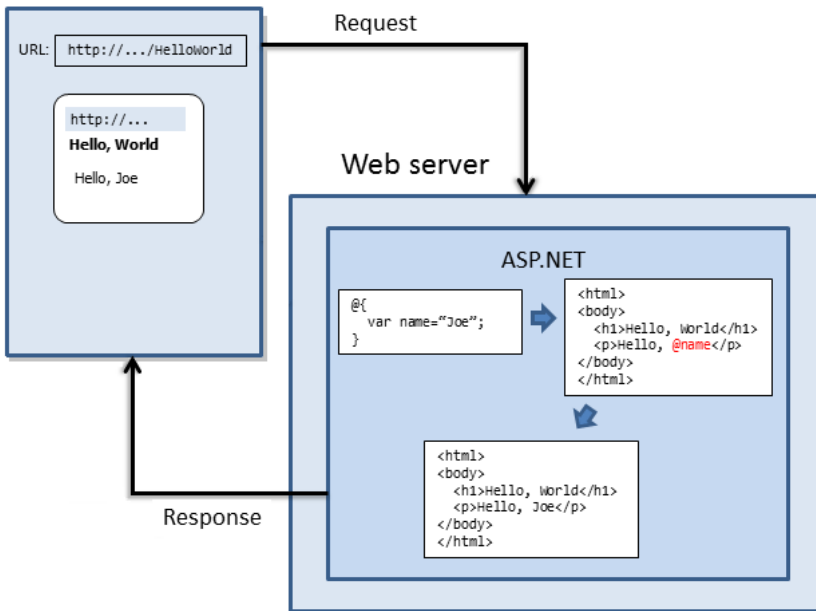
URL: http://.../HelloWorld

http://...
Hello, World
Hello, Joe

Request

Web server

ASP.NET

@{
  var name="Joe";
}

<html>
<body>
  <h1>Hello, World</h1>
  <p>Hello, @name</p>
</body>
</html>

<html>
<body>
  <h1>Hello, World</h1>
  <p>Hello, Joe</p>
</body>
</html>

Response